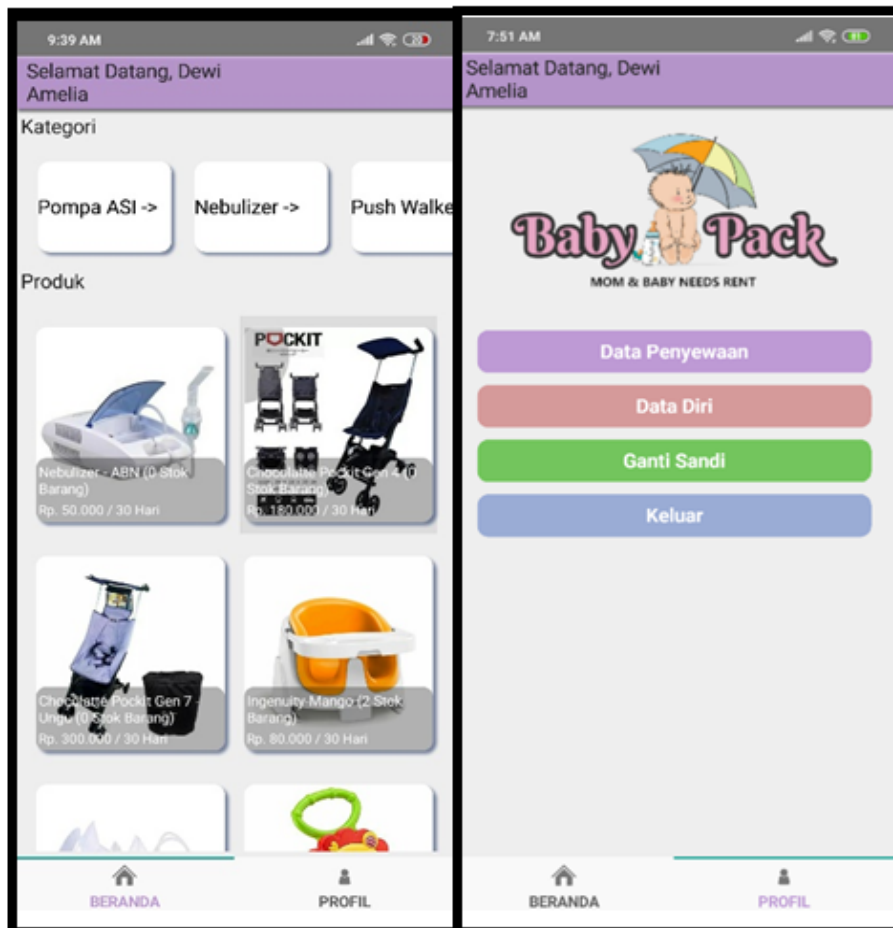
9:39 AM

Selamat Datang, Dewi Amelia

Kategori

Pompa ASI ->

Nebulizer ->

Push Walke

Produk

Nebulizer - ABN (0 Stok Barang)
Rp. 50.000 / 30 Hari

POCKIT

Chocolatte Pockit Gen 4 (0 Stok Barang)
Rp. 180.000 / 30 Hari

Chocolatte Pockit Gen 7 - Ungu (0 Stok Barang)
Rp. 300.000 / 30 Hari

Ingenuity Mango (2 Stok Barang)
Rp. 80.000 / 30 Hari

BERANDA

PROFIL

7:51 AM

Selamat Datang, Dewi Amelia

Baby Pack

MOM & BABY NEEDS RENT

Data Penyewaan

Data Diri

Ganti Sandi

Keluar

BERANDA

PROFIL